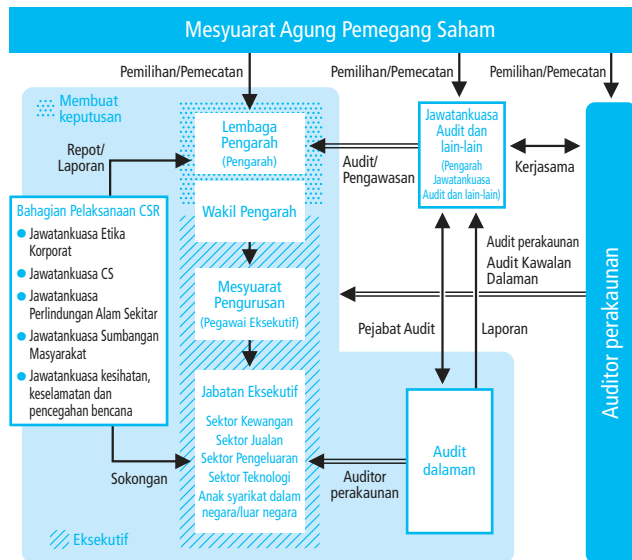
Mesyuarat Agung Pemegang Saham

Pemilihan/Pemecatan

Pemilihan/Pemecatan

Pemilihan/Pemecatan

Membuat keputusan

Repot/ Laporan

Lembaga Pengarah (Pengarah)

Audit/ Pengawasan

Jawatankuasa Audit dan lain-lain (Pengarah Jawatankuasa Audit dan lain-lain)

Kerjasama

Auditor perakaunan

Bahagian Pelaksanaan CSR

Jawatankuasa Etika Korporat

Jawatankuasa CS

Jawatankuasa Perlindungan Alam Sekitar

Jawatankuasa Sumbangan Masyarakat

Jawatankuasa kesihatan, keselamatan dan pencegahan bencana

Wakil Pengarah

Audit perakaunan

Audit Kawalan Dalaman

Mesyuarat Pengurusan (Pegawai Eksekutif)

Pejabat Audit

Laporan

Jabatan Eksekutif

Sektor Kewangan

Sektor Jualan

Sektor Pengeluaran

Sektor Teknologi

Anak syarikat dalam negara/luar negara

Sokongan

Auditor perakaunan

Audit dalaman

Eksekutif